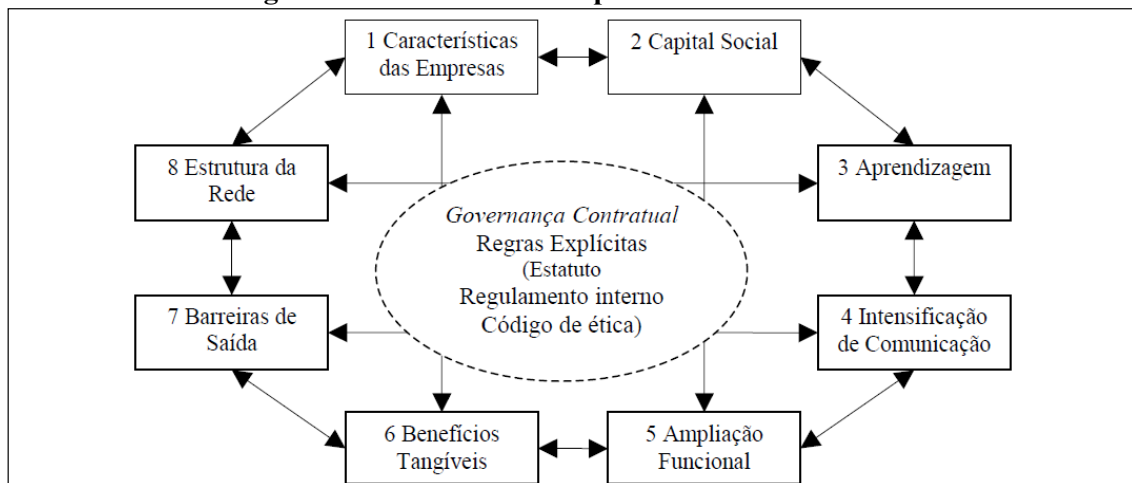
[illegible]

1 Características das Empresas

2 Capital Social

8 Estrutura da Rede

3 Aprendizagem

Governança Contratual
Regras Explícitas
(Estatuto
Regulamento interno
Código de ética)

7 Barreiras de Saída

4 Intensificação de Comunicação

6 Benefícios Tangíveis

5 Ampliação Funcional